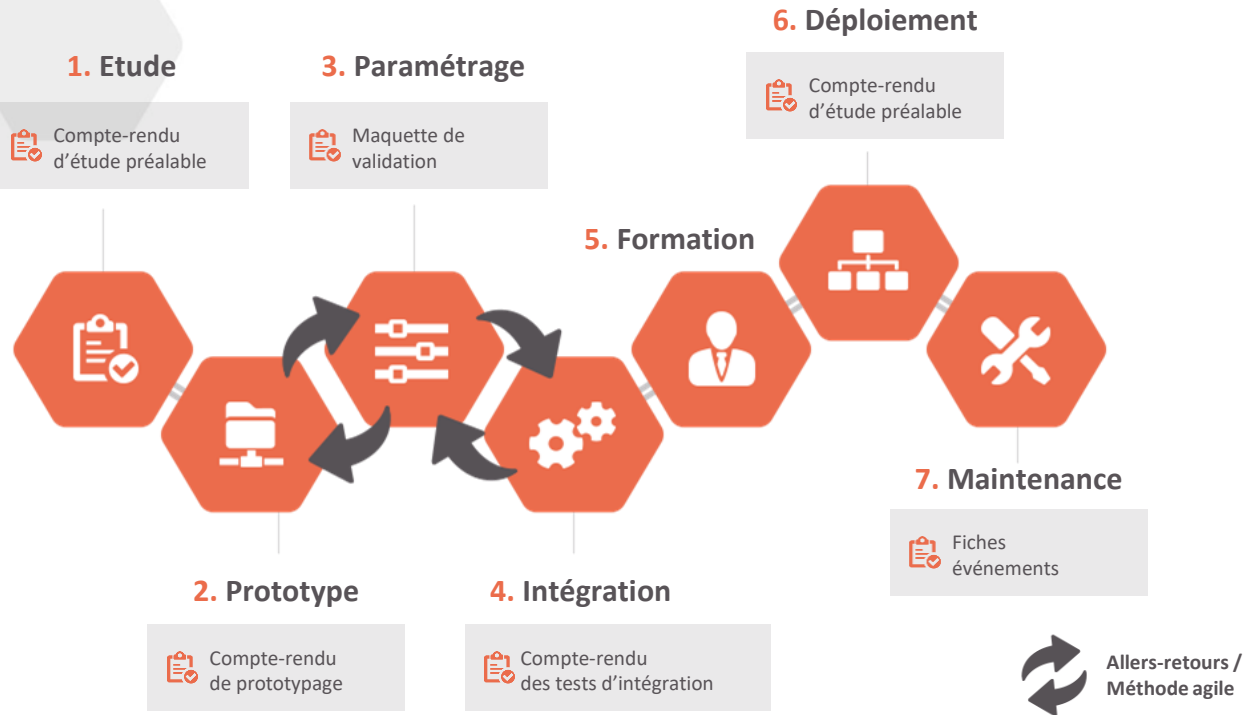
1. Etude

Compte-rendu d'étude préalable

3. Paramétrage

Maquette de validation

6. Déploiement

Compte-rendu d'étude préalable

5. Formation

7. Maintenance

Fiches événements

2. Prototype

Compte-rendu de prototypage

4. Intégration

Compte-rendu des tests d'intégration

Allers-retours / Méthode agile